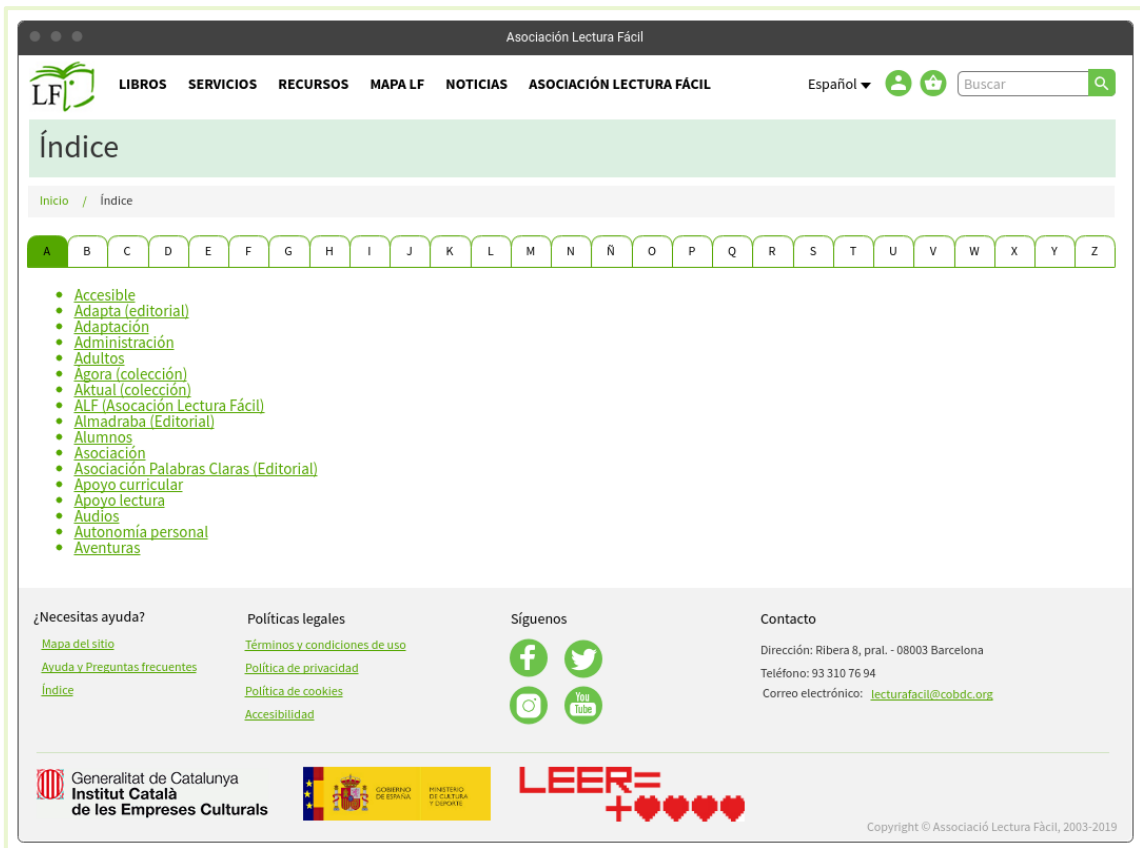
Asociación Lectura Fácil

LF

LIBROS SERVICIOS RECURSOS MAPA LF NOTICIAS ASOCIACIÓN LECTURA FÁCIL

Español

Buscar

Índice

Inicio / Índice

| A | B | C | D | E | F | G | H | I | J | K | L | M | N | Ñ | O | P | Q | R | S | T | U | V | W | X | Y | Z |
|---|---|---|---|---|---|---|---|---|---|---|---|---|---|---|---|---|---|---|---|---|---|---|---|---|---|---|

- Accesible
- Adapta (editorial)
- Adaptación
- Administración
- Adultos
- Ágora (colección)
- Aktual (colección)
- ALF (Asocación Lectura Fácil)
- Almadraba (Editorial)
- Alumnos
- Asociación
- Asociación Palabras Claras (Editorial)
- Apoyo curricular
- Apoyo lectura
- Audios
- Autonomía personal
- Aventuras

¿Necesitas ayuda?

Mapa del sitio

Ayuda y Preguntas frecuentes

Índice

Políticas legales

Términos y condiciones de uso

Política de privacidad

Política de cookies

Accesibilidad

Síguenos

You Tube

Contacto

Dirección: Ribera 8, pral. - 08003 Barcelona

Teléfono: 93 310 76 94

Correo electrónico: lecturafacil@cobdc.org

Generalitat de Catalunya
Institut Català de les Empreses Culturals

GOBIERNO DE ESPAÑA MINISTERIO DE CULTURA Y DEPORTE

LEER= +

Copyright © Associació Lectura Fácil, 2003-2019